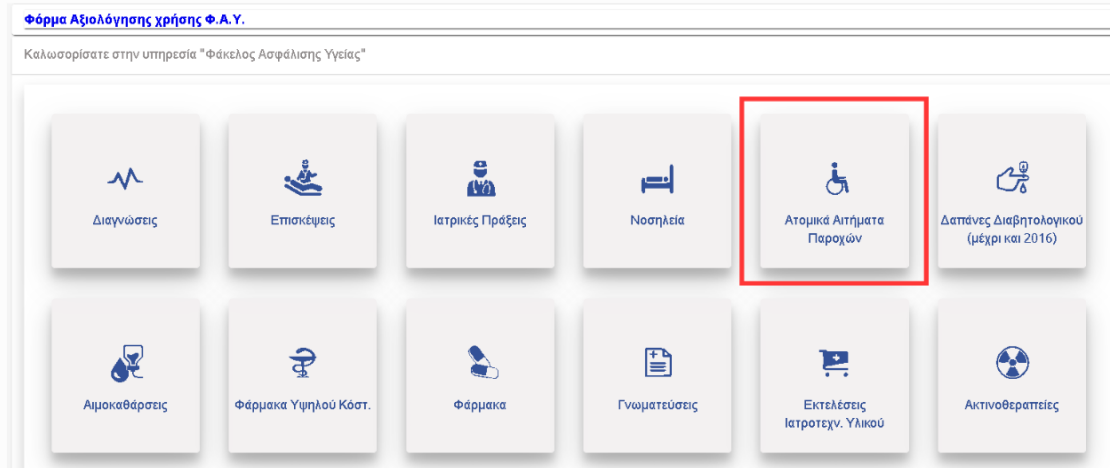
Φόρμα Αξιολόγησης χρήσης Φ.Α.Υ.

Καλωσορίσατε στην υπηρεσία "Φάκελος Ασφάλισης Υγείας"

Διαγνώσεις

Επισκέψεις

Ιατρικές Πράξεις

Νοσηλεία

Ατομικά Αιτήματα Παροχών

Δαπάνες Διαβητολογικού (μέχρι και 2016)

Αιμοκαθάρσεις

Φάρμακα Υψηλού Κόστ.

Φάρμακα

Γνωματεύσεις

Εκτελέσεις Ιατροτεχν. Υλικού

Ακτινοθεραπείες